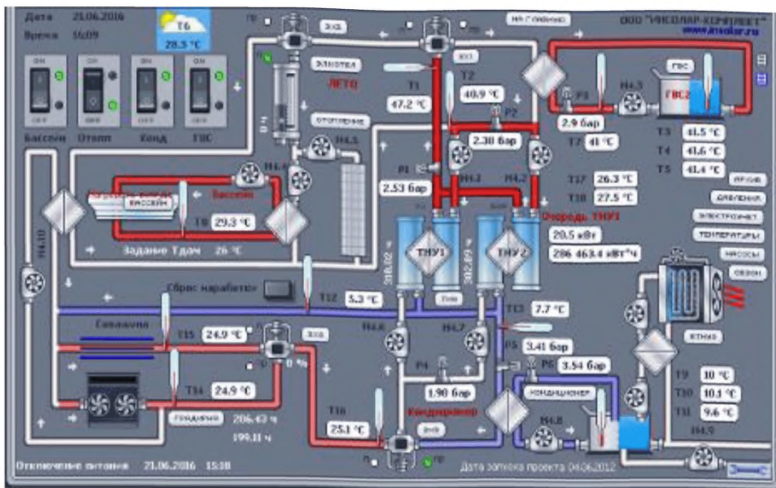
Дата 21.06.2016
Время 16:09
T6
28.5 °C
ООО "ИНСОЛАР-КОМПЛЕКТ"
www.insolar.ru
На главную
ON OFF
Бассейн
Отопл
Конд
ГВС
ЭЛНОТОП
ЛЕТО
ОТОПЛЕНИЕ
T1
47.2 °C
T2
40.9 °C
P2
2.30 бар
P1
2.53 бар
P3
2.9 бар
Н4.3
ГВС
ГВС2
T3 41.5 °C
T4 41.6 °C
T5 41.4 °C
T7 41 °C
T17 26.3 °C
T18 27.5 °C
Очередь ТНУ1
20.5 кВт
286 463.4 кВт*ч
ИРУЗИ
ДАВЛЕНИЯ
ЭЛЕКТРОСЧЕТ
ТЕМПЕРАТУРЫ
НАСОСЫ
СЕЗОН
Н4.4
Н4.5
Бассейн
БАССЕЙН
T8 29.3 °C
Задание Т.дач 26 °C
ТНУ1
ТНУ2
Н4.1
Н4.2
Н4.10
Сброс наработки
T12 5.3 °C
T13 7.7 °C
Н4.6
Н4.7
P5 3.41 бар
P6 3.54 бар
T15 24.9 °C
T14 24.9 °C
0 %
ГРАДИРНЯ
206.42 ч
199.11 ч
P4
1.90 бар
Кондиционер
КОНДИЦИОНЕР
Н4.8
ЧИЛЛЕР
T9 10 °C
T10 10.1 °C
T11 9.6 °C
Н4.9
T16 25.1 °C
Отключение питания 21.06.2016 15:18
Дата запуска проекта 04.06.2012